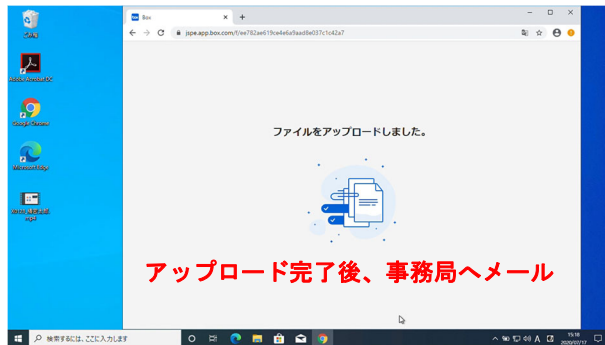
ごみ箱

Adobe Acrobat DC

Google Chrome

Microsoft Edge

2021年 申請書類 .xlsx

Box

jspe.app.box.com/f/ee782ae619ce4e6a9aad8e037c1c42a7

ファイルをアップロードしました。

アップロード完了後、事務局へメール

検索するには、ここに入力します

15:18
2020/07/17